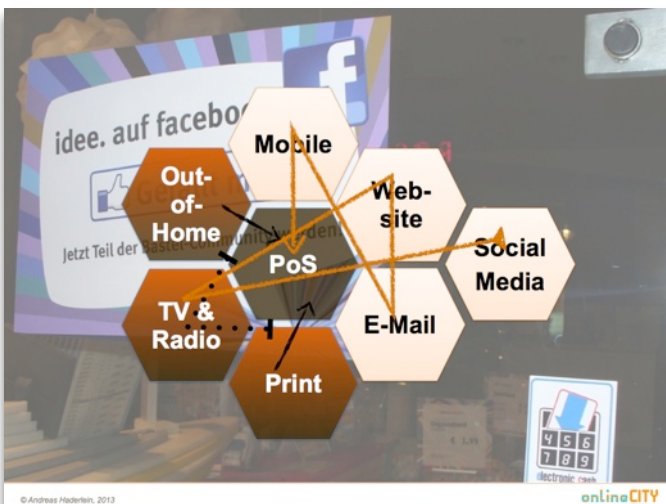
idee. auf faceboo

Jetzt Teil der Bastel-Community werden

Mobile

Out-of-Home

Web-site

Social Media

PoS

TV & Radio

E-Mail

Print

4 5 6
7 8 9

electronic cash

© Andreas Haderlein, 2013

onlineCITY